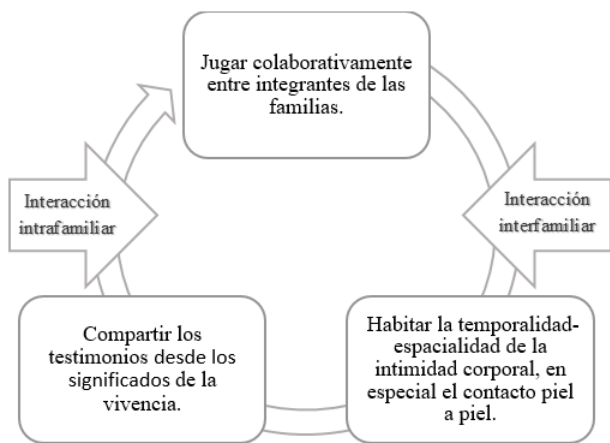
Jugar colaborativamente entre integrantes de las familias.

Interacción intrafamiliar

Interacción interfamiliar

Compartir los testimonios desde los significados de la vivencia.

Habitar la temporalidad-espacialidad de la intimidad corporal, en especial el contacto piel a piel.